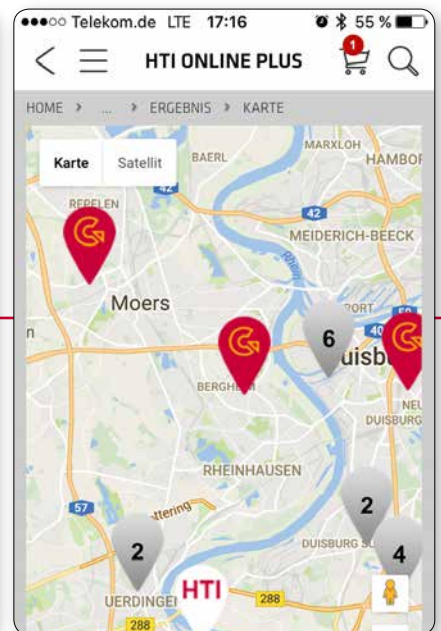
●●●○○ Telekom.de LTE 17:16 55 %

HTI ONLINE PLUS

1

HOME › ... › ERGEBNIS › KARTE

Karte Satellit

BAERL

MARXLOH

HAMBO

REPELEN

42

42

MEIDERICH-BEECK

Rhein

Moers

6

PORT

40

uisb

n

BERGHEIM

NEU

DUISBURG

RHEINHAUSEN

57

ttering

2

2

DUISBURG S

4

UERDINGEN

HTI

288

288